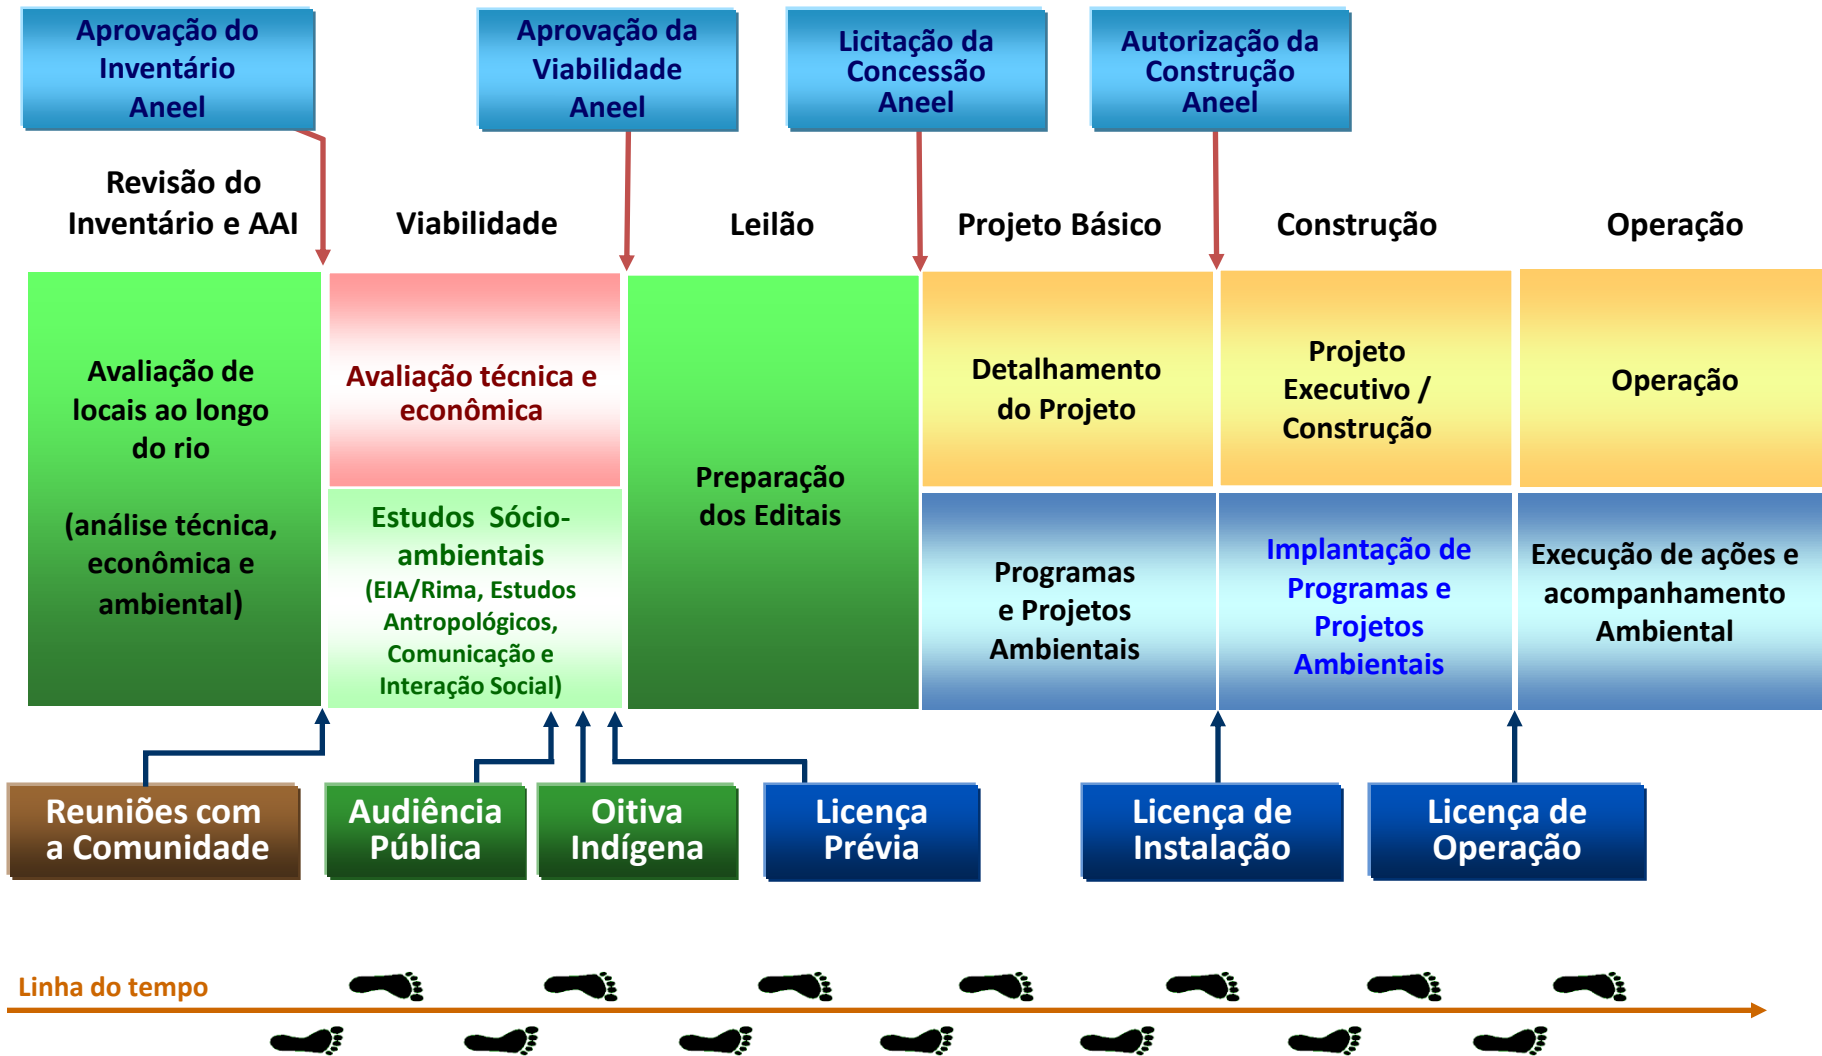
Aprovação do Inventário Aneel

Aprovação da Viabilidade Aneel

Licitação da Concessão Aneel

Autorização da Construção Aneel

Revisão do Inventário e AAI

Viabilidade

Leilão

Projeto Básico

Construção

Operação

Avaliação de locais ao longo do rio

(análise técnica, econômica e ambiental)

Avaliação técnica e econômica

Estudos Sócio-ambientais (EIA/Rima, Estudos Antropológicos, Comunicação e Interação Social)

Preparação dos Editais

Detalhamento do Projeto

Programas e Projetos Ambientais

Projeto Executivo / Construção

Implantação de Programas e Projetos Ambientais

Operação

Execução de ações e acompanhamento Ambiental

Reuniões com a Comunidade

Audiência Pública

Oitiva Indígena

Licença Prévia

Licença de Instalação

Licença de Operação

Linha do tempo